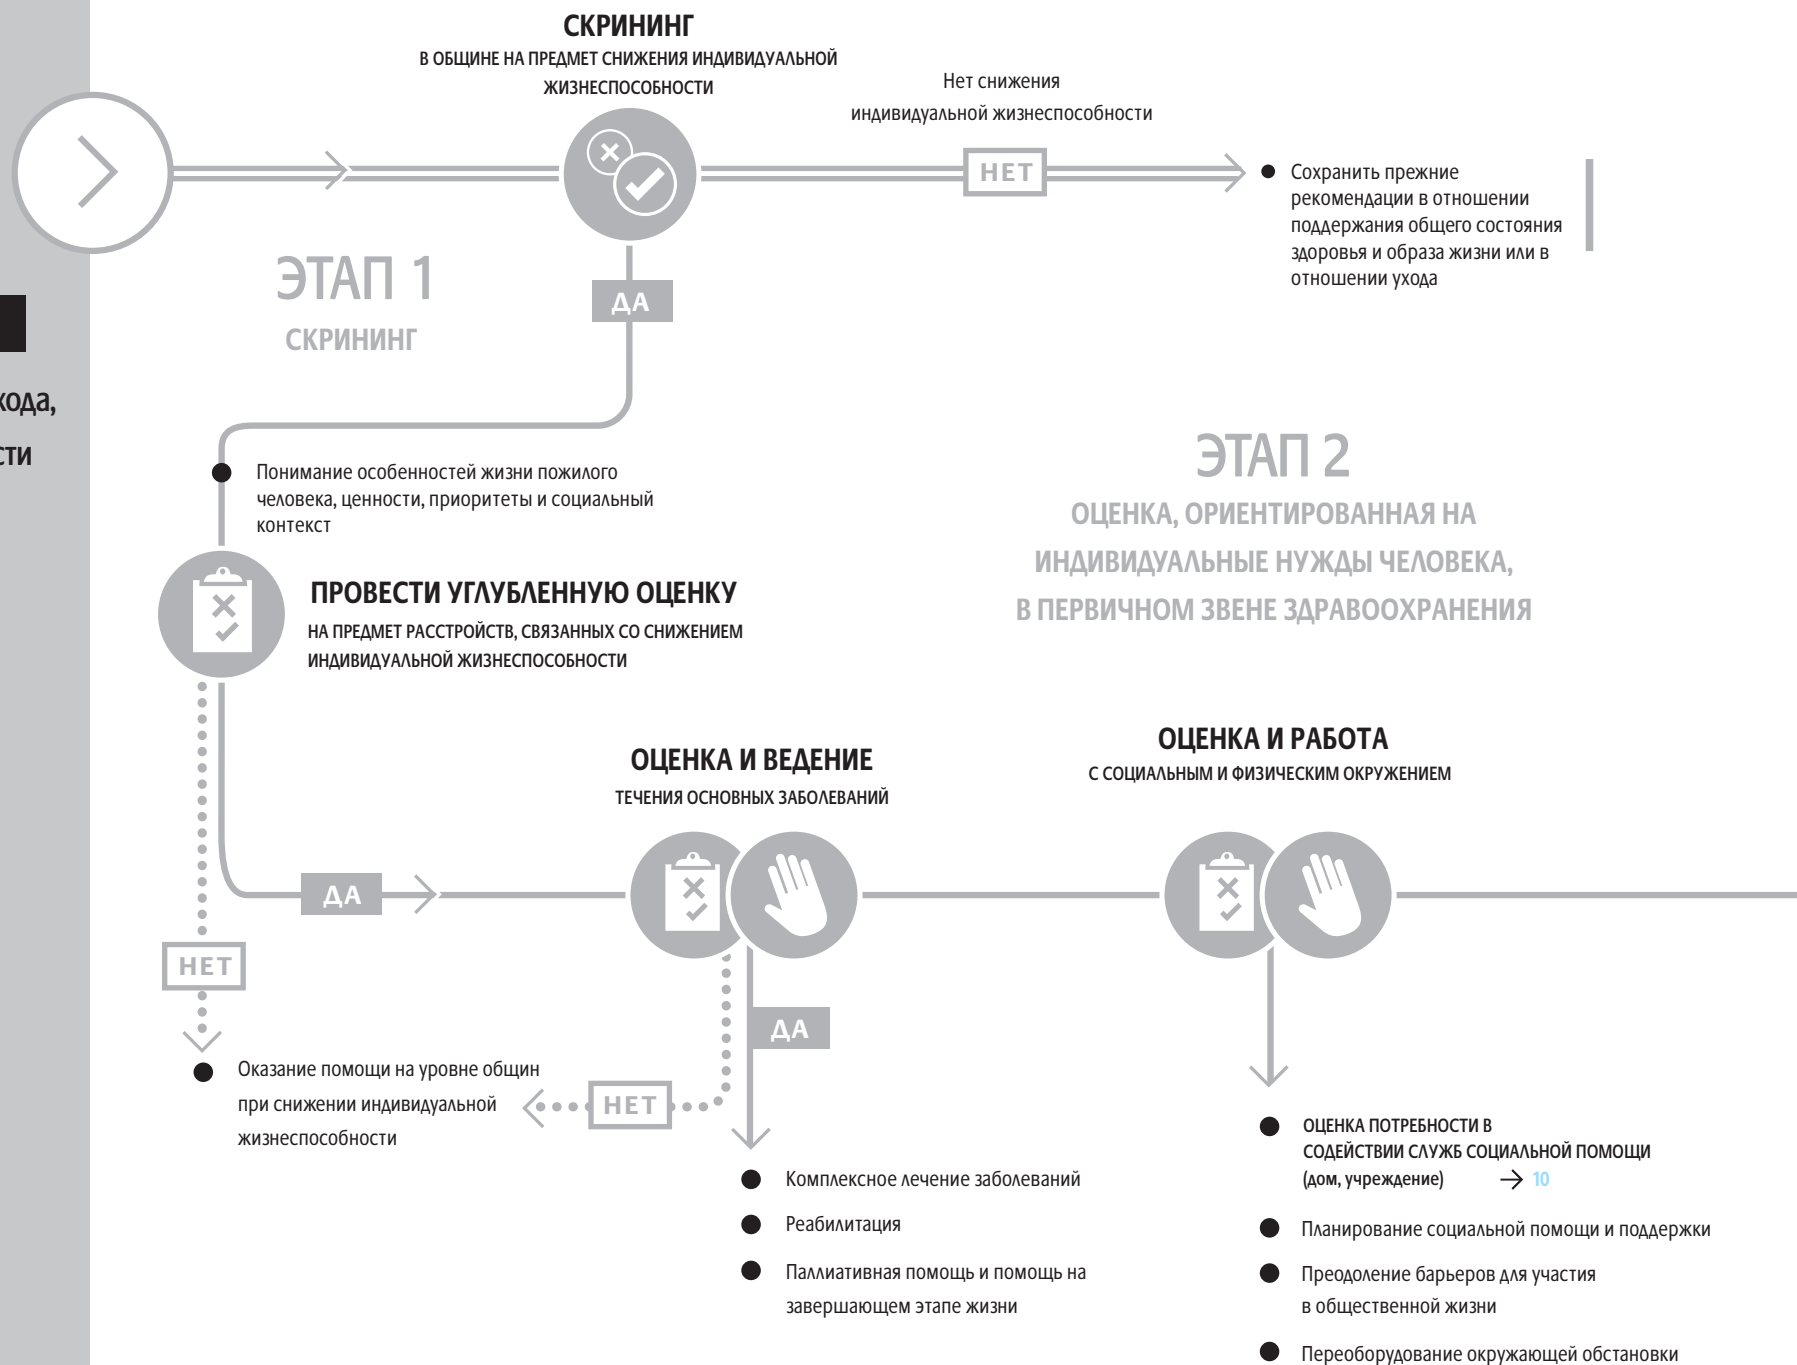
хода,
сти

СКРИНИНГ
В ОБЩИНЕ НА ПРЕДМЕТ СНИЖЕНИЯ ИНДИВИДУАЛЬНОЙ ЖИЗНЕСПОСОБНОСТИ

Нет снижения индивидуальной жизнеспособности

НЕТ

Сохранить прежние рекомендации в отношении поддержания общего состояния здоровья и образа жизни или в отношении ухода

ЭТАП 1
СКРИНИНГ

ДА

Понимание особенностей жизни пожилого человека, ценности, приоритеты и социальный контекст

ПРОВЕСТИ УГЛУБЛЕННУЮ ОЦЕНКУ
НА ПРЕДМЕТ РАССТРОЙСТВ, СВЯЗАННЫХ СО СНИЖЕНИЕМ ИНДИВИДУАЛЬНОЙ ЖИЗНЕСПОСОБНОСТИ

ЭТАП 2
ОЦЕНКА, ОРИЕНТИРОВАННАЯ НА ИНДИВИДУАЛЬНЫЕ НУЖДЫ ЧЕЛОВЕКА, В ПЕРВИЧНОМ ЗВЕНЕ ЗДРАВООХРАНЕНИЯ

ОЦЕНКА И ВЕДЕНИЕ
ТЕЧЕНИЯ ОСНОВНЫХ ЗАБОЛЕВАНИЙ

ОЦЕНКА И РАБОТА
С СОЦИАЛЬНЫМ И ФИЗИЧЕСКИМ ОКРУЖЕНИЕМ

ДА

НЕТ

ДА

Оказание помощи на уровне общин при снижении индивидуальной жизнеспособности

НЕТ

Комплексное лечение заболеваний
Реабилитация
Паллиативная помощь и помощь на завершающем этапе жизни

ОЦЕНКА ПОТРЕБНОСТИ В СОДЕЙСТВИИ СЛУЖБ СОЦИАЛЬНОЙ ПОМОЩИ (дом, учреждение) → 10
Планирование социальной помощи и поддержки
Преодоление барьеров для участия в общественной жизни
Переоборудование окружающей обстановки